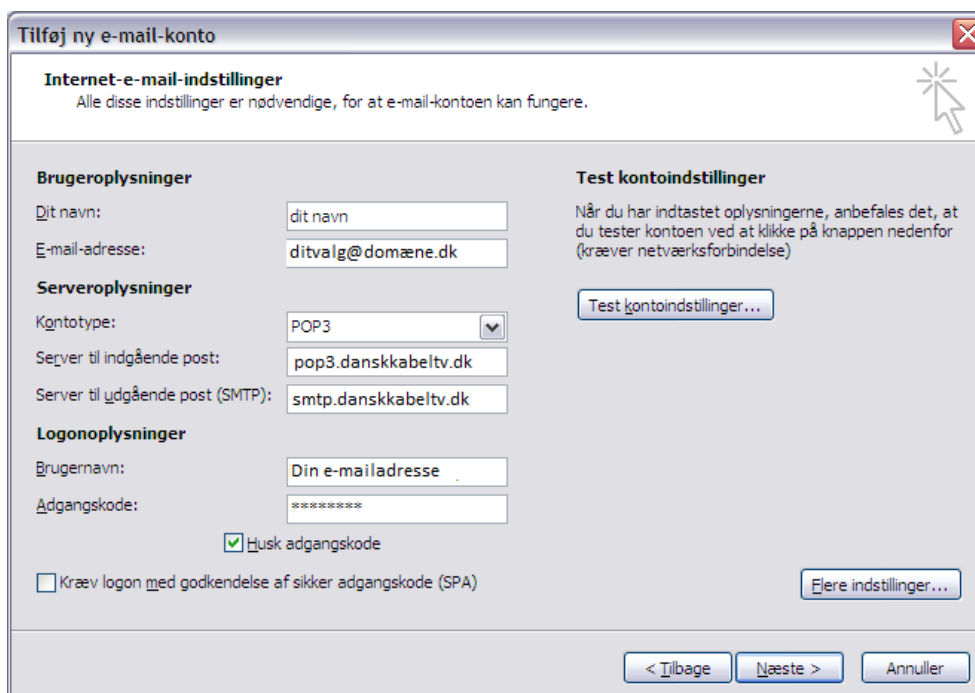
Tilføj ny e-mail-konto

Internet-e-mail-indstillinger
Alle disse indstillinger er nødvendige, for at e-mail-kontoen kan fungere.

Brugeroplysninger

Dit navn: dit navn

E-mail-adresse: ditvalg@domæne.dk

Serveroplysninger

Kontotype: POP3

Server til indgående post: pop3.danskkabeltv.dk

Server til udgående post (SMTP): smtp.danskkabeltv.dk

Logonoplysninger

Brugernavn: Din e-mailadresse

Adgangskode: ********

Husk adgangskode

Kræv logon med godkendelse af sikker adgangskode (SPA)

Test kontoindstillinger

Når du har indtastet oplysningerne, anbefales det, at du tester kontoen ved at klikke på knappen nedenfor (kræver netværksforbindelse)

Test kontoindstillinger...

Flere indstillinger...

< Tilbage

Næste >

Annuller